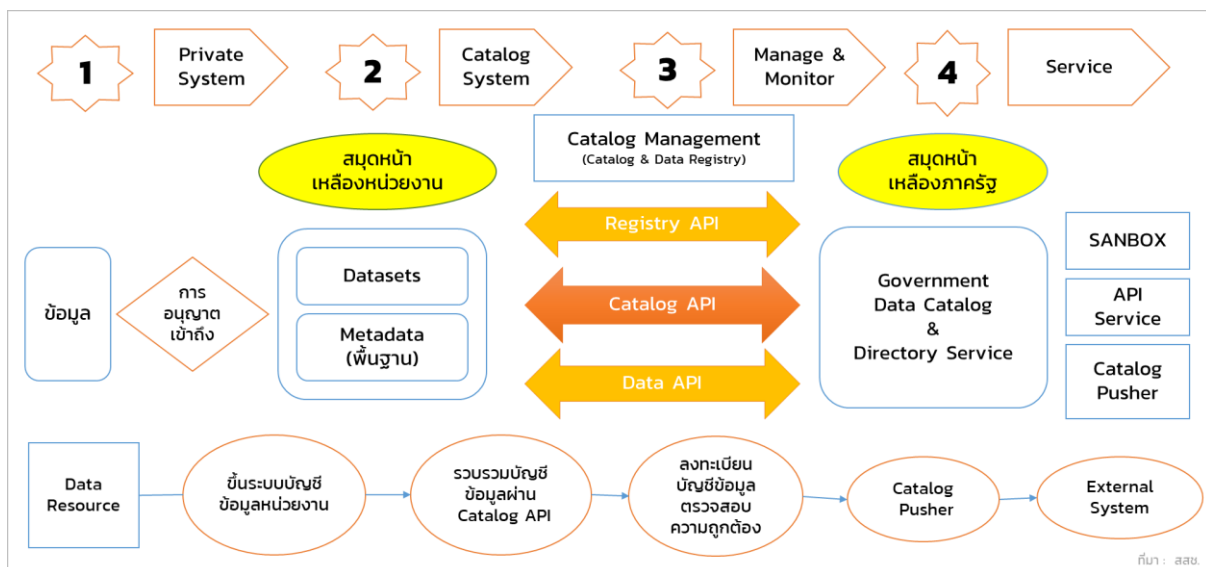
1

Private System

2

Catalog System

3

Manage & Monitor

4

Service

Catalog Management
(Catalog & Data Registry)

สมุดหน้าเหลืองหน่วยงาน

สมุดหน้าเหลืองภาครัฐ

Registry API

Catalog API

Data API

ข้อมูล

การอนุญาตเข้าถึง

Datasets

Metadata (พื้นฐาน)

Government Data Catalog & Directory Service

SANBOX

API Service

Catalog Pusher

Data Resource

ขึ้นระบบบัญชีข้อมูลหน่วยงาน

รวบรวมบัญชีข้อมูลผ่าน Catalog API

ลงทะเบียนบัญชีข้อมูล ตรวจสอบความถูกต้อง

Catalog Pusher

External System

ที่มา : สสช.